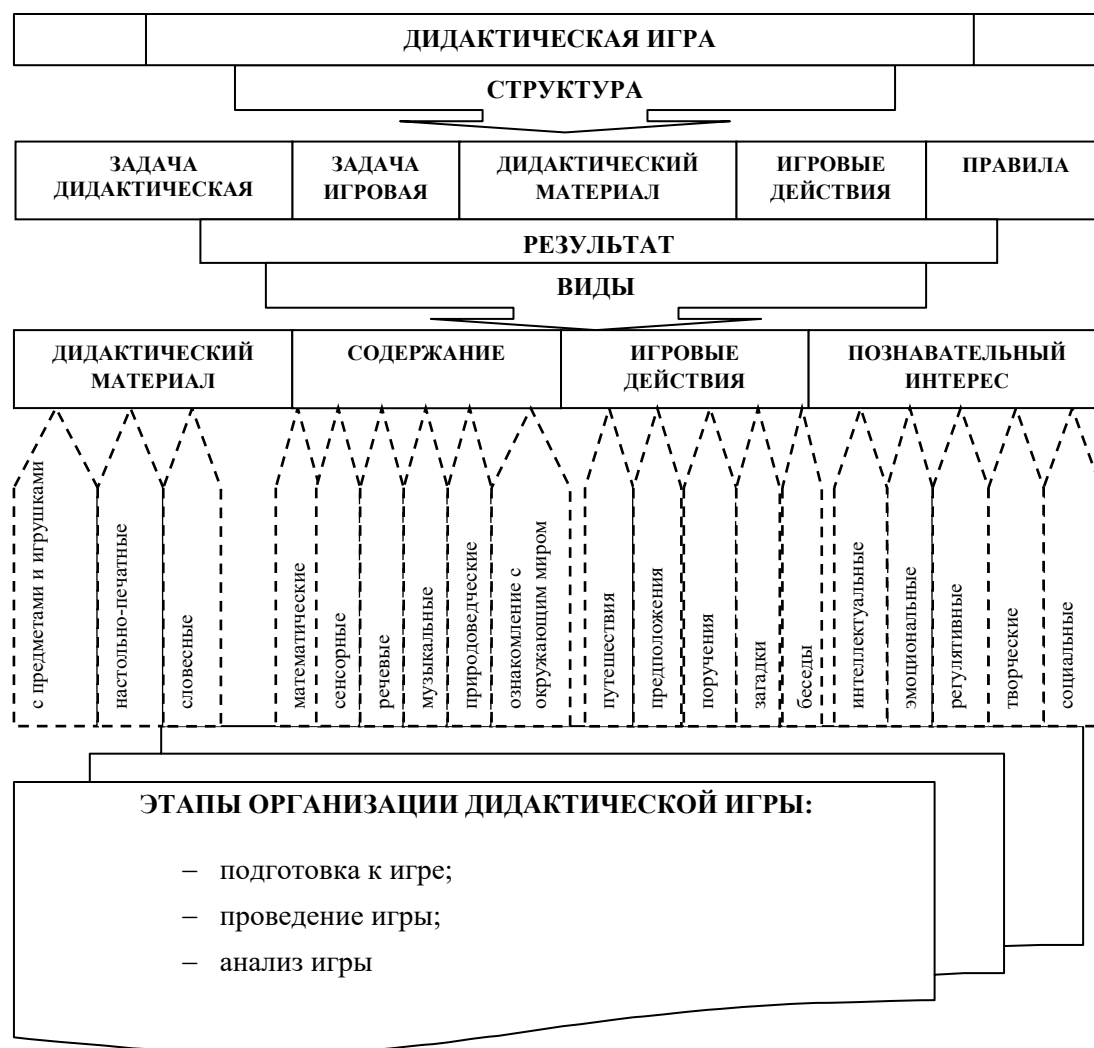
ДИДАКТИЧЕСКАЯ ИГРА

СТРУКТУРА

ЗАДАЧА ДИДАКТИЧЕСКАЯ

ЗАДАЧА ИГРОВАЯ

ДИДАКТИЧЕСКИЙ МАТЕРИАЛ

ИГРОВЫЕ ДЕЙСТВИЯ

ПРАВИЛА

РЕЗУЛЬТАТ

ВИДЫ

ДИДАКТИЧЕСКИЙ МАТЕРИАЛ

СОДЕРЖАНИЕ

ИГРОВЫЕ ДЕЙСТВИЯ

ПОЗНАВАТЕЛЬНЫЙ ИНТЕРЕС

с предметами и игрушками

настольно-печатные

словесные

математические

сенсорные

речевые

музыкальные

природоведческие

ознакомление с окружающим миром

путешествия

предположения

поручения

загадки

беседы

интеллектуальные

эмоциональные

регулятивные

творческие

социальные

ЭТАПЫ ОРГАНИЗАЦИИ ДИДАКТИЧЕСКОЙ ИГРЫ:

– подготовка к игре;

– проведение игры;

– анализ игры